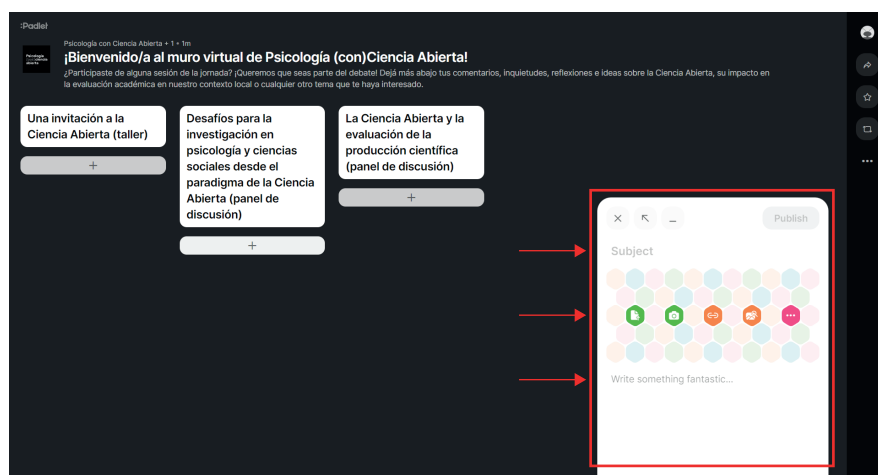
:Padlet

Psicología con Ciencia Abierta + 1 • 1m

Psicología con ciencia abierta

¡Bienvenido/a al muro virtual de Psicología (con)Ciencia Abierta!

¿Participaste de alguna sesión de la jornada? ¡Queremos que seas parte del debate! Dejá más abajo tus comentarios, inquietudes, reflexiones e ideas sobre la Ciencia Abierta, su impacto en la evaluación académica en nuestro contexto local o cualquier otro tema que te haya interesado.

Una invitación a la Ciencia Abierta (taller)

+

Desafíos para la investigación en psicología y ciencias sociales desde el paradigma de la Ciencia Abierta (panel de discusión)

+

La Ciencia Abierta y la evaluación de la producción científica (panel de discusión)

+

Publish

Subject

Write something fantastic...